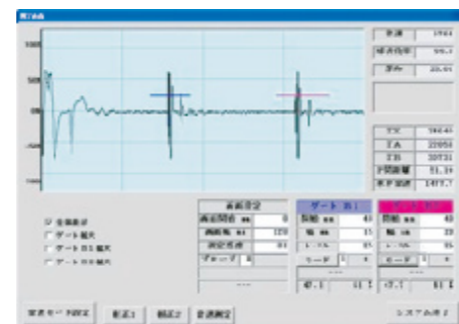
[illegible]

100
50
0
-50
-100

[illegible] 1960
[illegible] 55.3
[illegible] 23.03

TX 36640
TA 22050
TB 30731
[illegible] 51.19
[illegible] 1477.7

全波表示
ゲート拡大
ゲートB1拡大
ゲートB2拡大

表面設定
表面開始 0
検出幅 120
測定感度 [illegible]
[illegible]

ゲート B1
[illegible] 40
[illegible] 15
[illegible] 95
モード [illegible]

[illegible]
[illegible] 40
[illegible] 20
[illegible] 95
モード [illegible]

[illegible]

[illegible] 61.1
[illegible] 61.1

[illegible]モード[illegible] 校正1 校正2 音速測定 システム終了